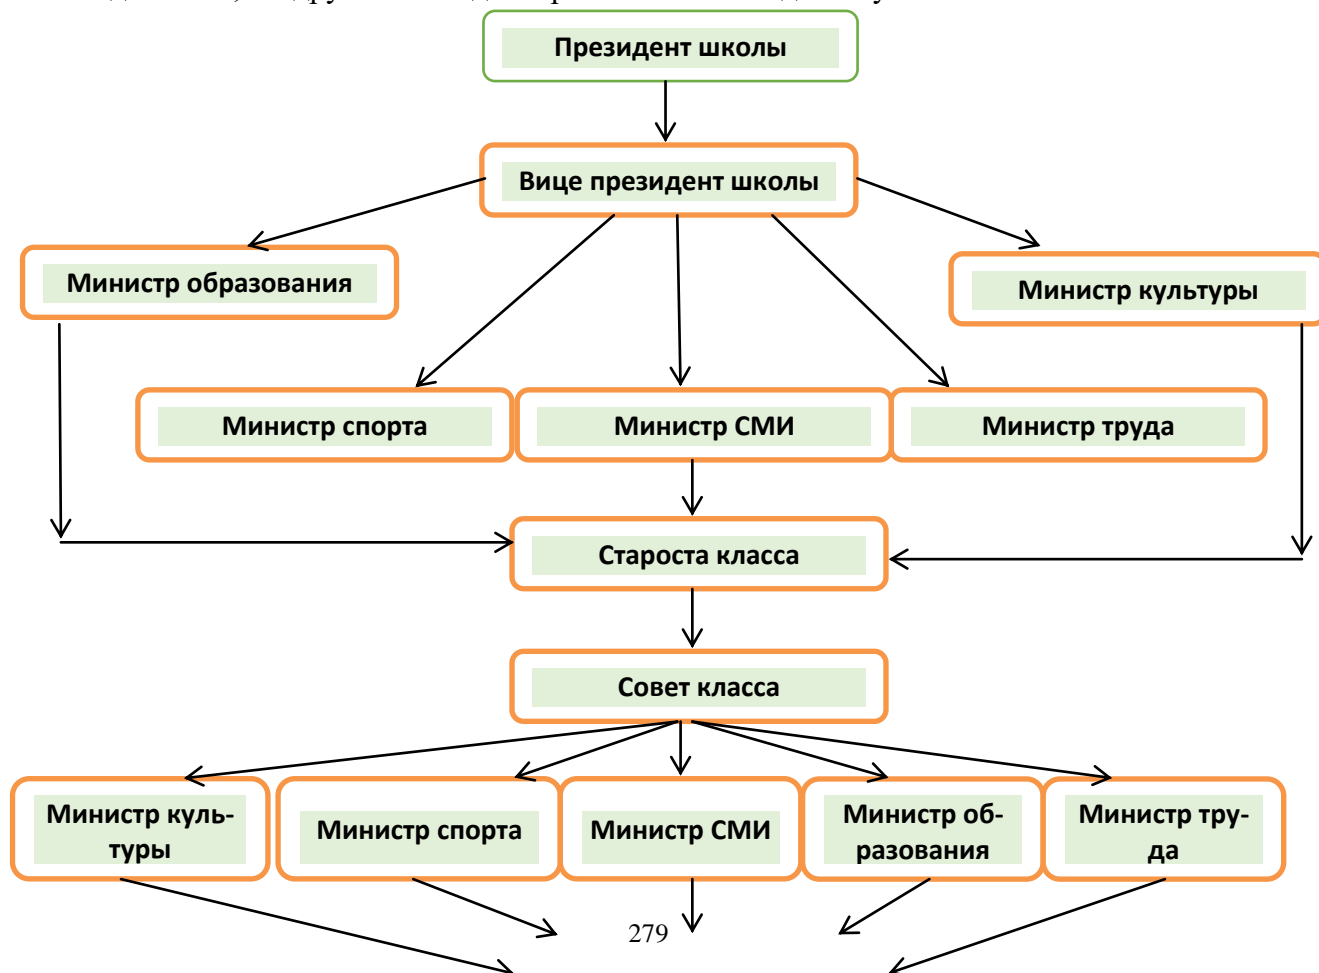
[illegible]

Президент школы

Вице президент школы

Министр образования

Министр культуры

Министр спорта

Министр СМИ

Министр труда

Староста класса

Совет класса

Министр культуры

Министр спорта

Министр СМИ

Министр образования

Министр труда

279